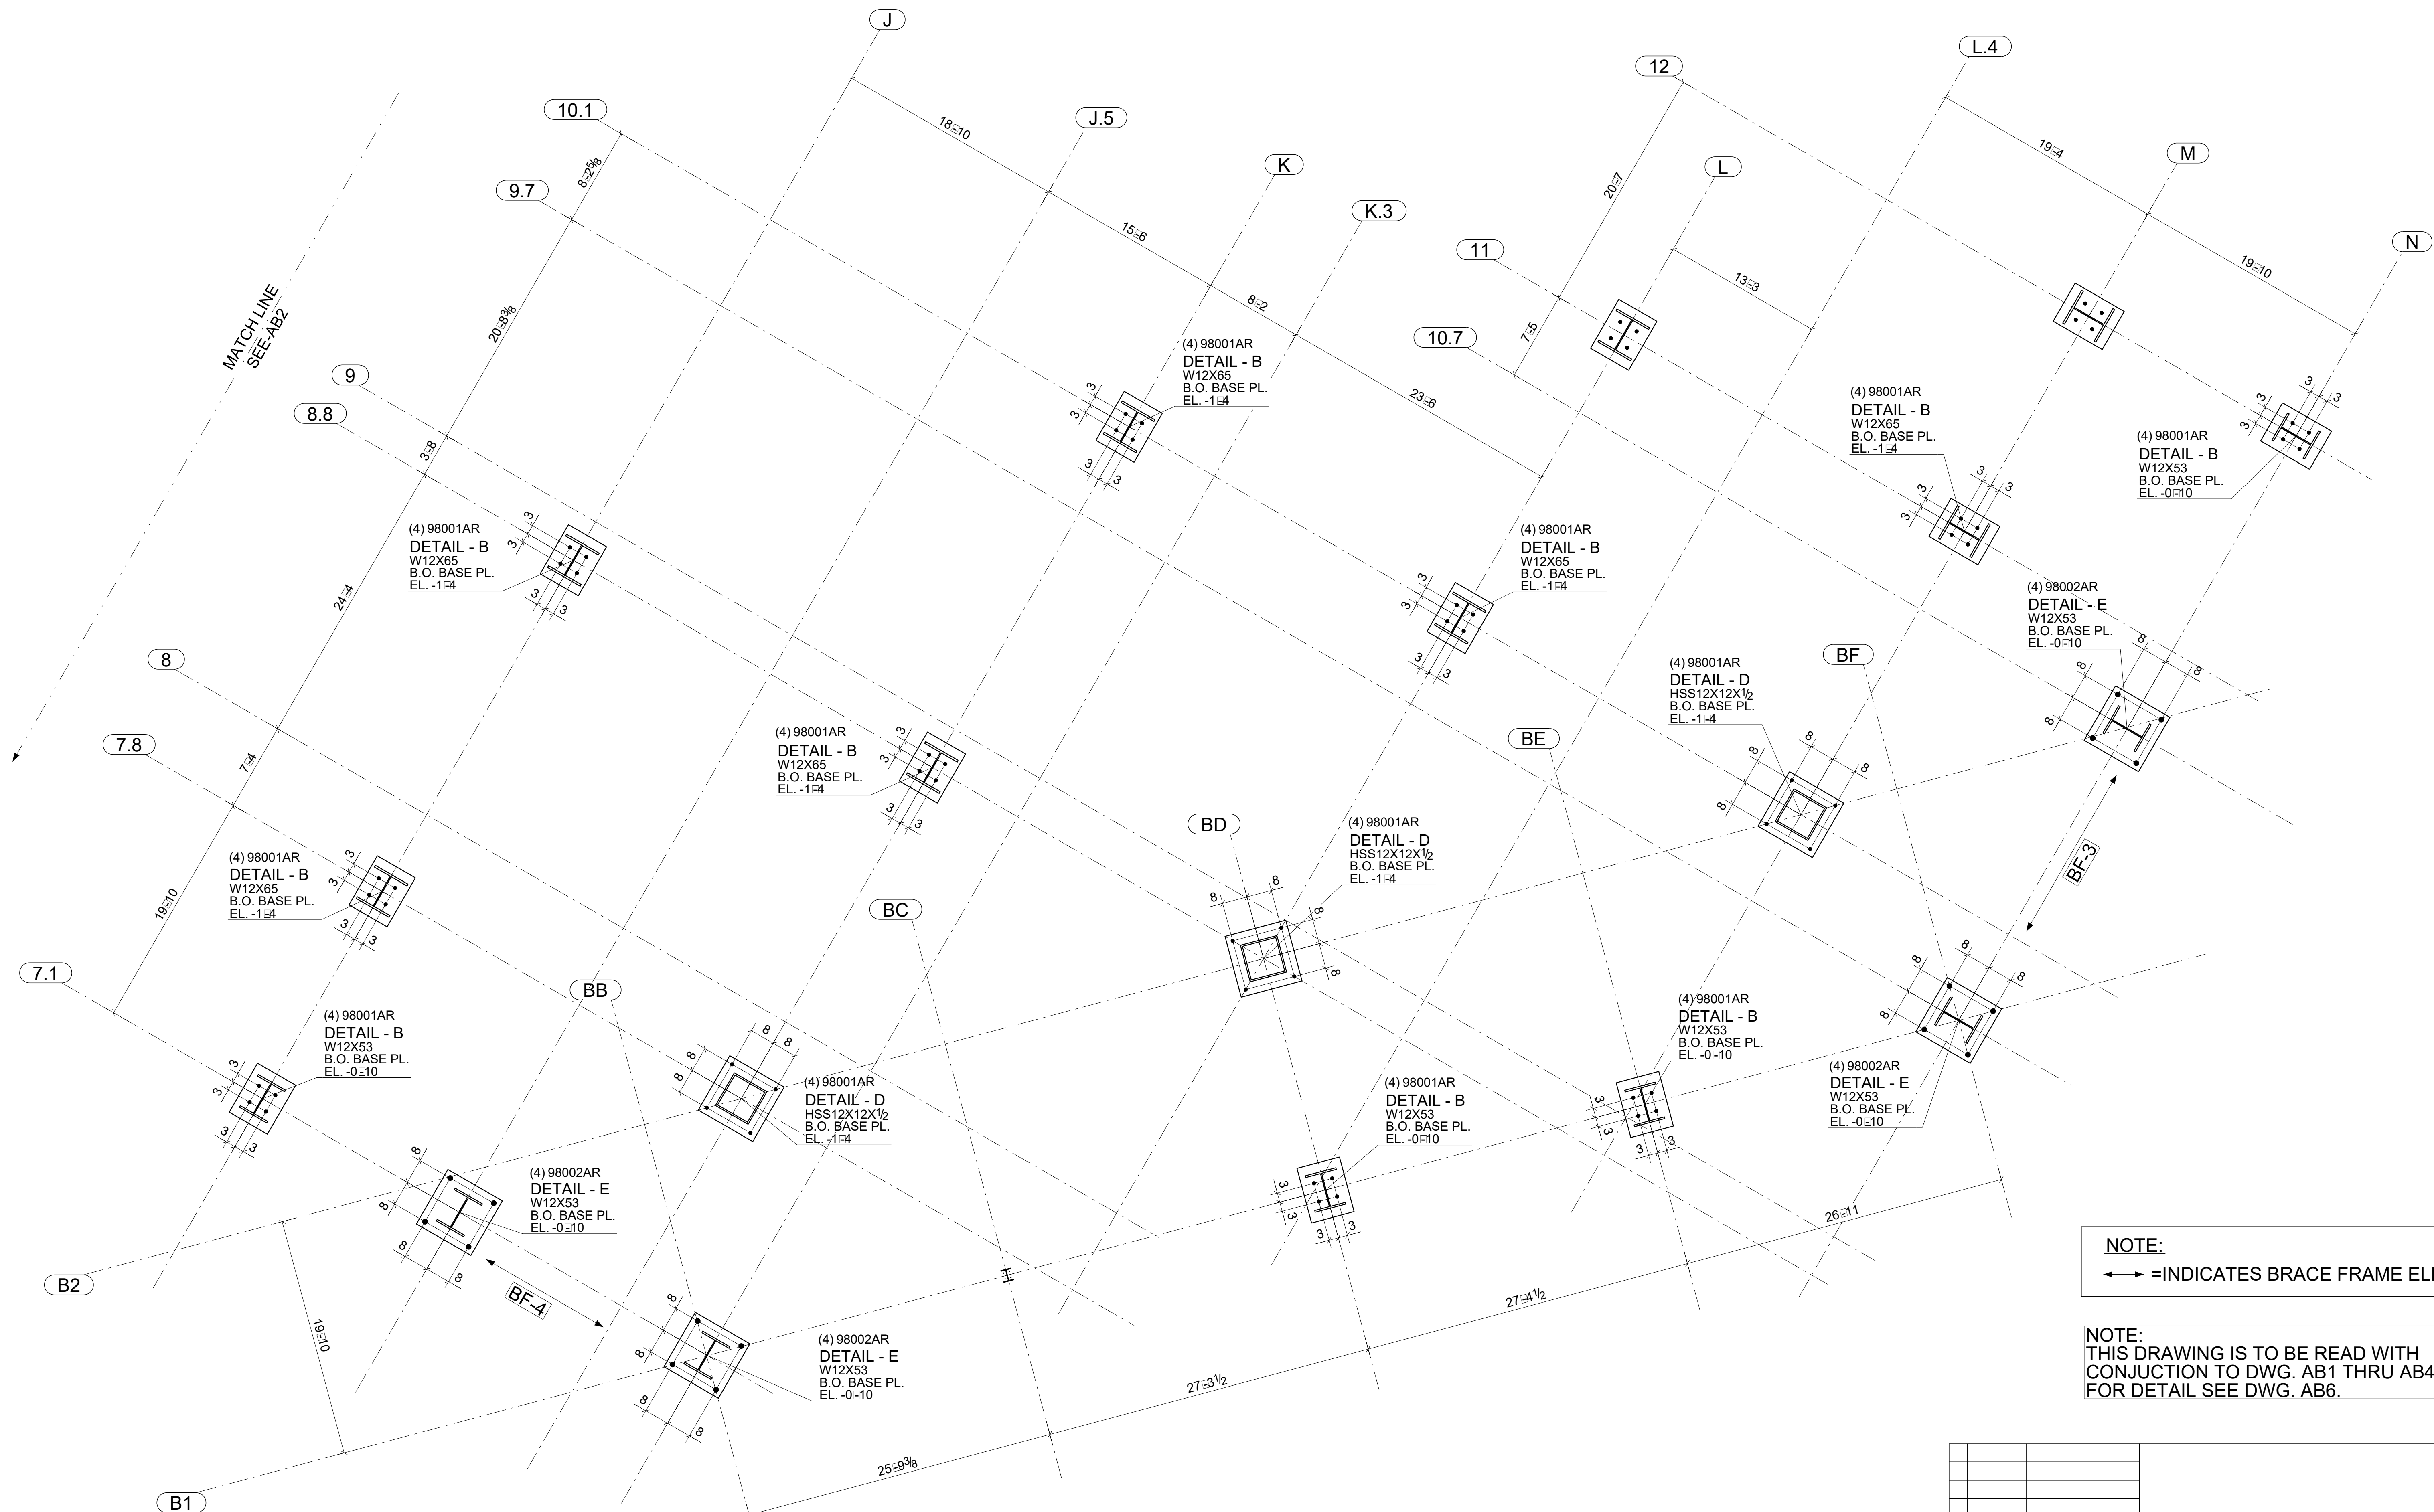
J
L.4
12
10.1
J.5
M
18'-10
19'-4
K
K.3
L
9.7
8'-2⅝
20'-7
11
15'-6
N
13'-3
19'-10
MATCH LINE
SEE-AB2
8'-2
7'-5
10.7
20'-8⅜
(4) 98001AR
DETAIL - B
W12X65
B.O. BASE PL.
EL. -1'-4
9
8.8
23'-6
(4) 98001AR
DETAIL - B
W12X65
B.O. BASE PL.
EL. -1'-4
(4) 98001AR
DETAIL - B
W12X53
B.O. BASE PL.
EL. -0'-10
3'-8
(4) 98001AR
DETAIL - B
W12X65
B.O. BASE PL.
EL. -1'-4
(4) 98001AR
DETAIL - B
W12X65
B.O. BASE PL.
EL. -1'-4
24'-4
(4) 98002AR
DETAIL - E
W12X53
B.O. BASE PL.
EL. -0'-10
8
(4) 98001AR
DETAIL - D
HSS12X12X½
B.O. BASE PL.
EL. -1'-4
BF
BE
7.8
(4) 98001AR
DETAIL - B
W12X65
B.O. BASE PL.
EL. -1'-4
7'-4
BD
(4) 98001AR
DETAIL - D
HSS12X12X½
B.O. BASE PL.
EL. -1'-4
BF-3
(4) 98001AR
DETAIL - B
W12X65
B.O. BASE PL.
EL. -1'-4
19'-10
BC
7.1
BB
(4) 98001AR
DETAIL - B
W12X53
B.O. BASE PL.
EL. -0'-10
(4) 98001AR
DETAIL - B
W12X53
B.O. BASE PL.
EL. -0'-10
(4) 98001AR
DETAIL - D
HSS12X12X½
B.O. BASE PL.
EL. -1'-4
(4) 98001AR
DETAIL - B
W12X53
B.O. BASE PL.
EL. -0'-10
(4) 98002AR
DETAIL - E
W12X53
B.O. BASE PL.
EL. -0'-10
(4) 98002AR
DETAIL - E
W12X53
B.O. BASE PL.
EL. -0'-10
26'-11
B2
BF-4
NOTE:
=INDICATES BRACE FRAME EL
19'-10
27'-4½
(4) 98002AR
DETAIL - E
W12X53
B.O. BASE PL.
EL. -0'-10
NOTE:
THIS DRAWING IS TO BE READ WITH CONJUCTION TO DWG. AB1 THRU AB4
FOR DETAIL SEE DWG. AB6.
27'-3½
25'-9⅜
B1